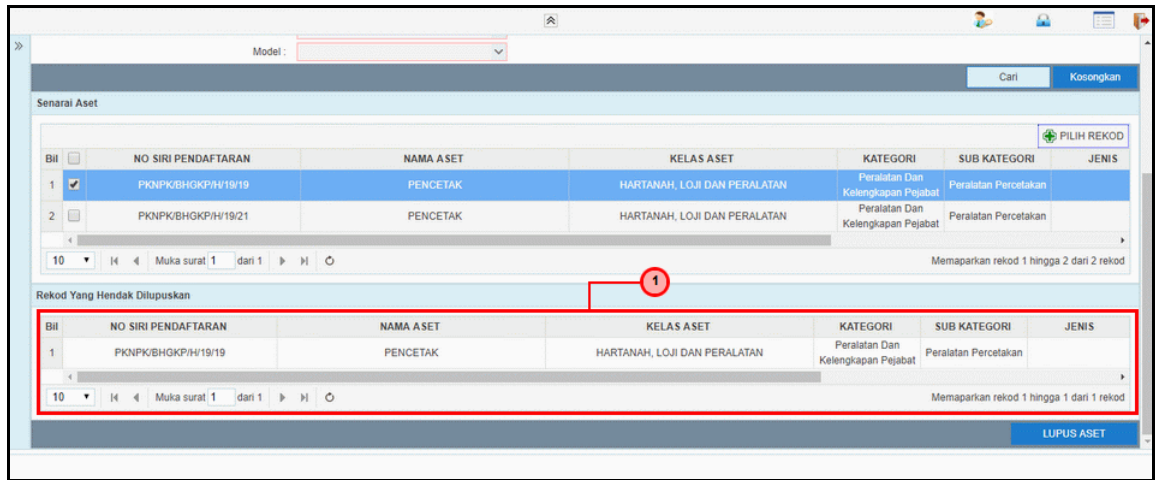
Model :

Cari Kosongkan

Senarai Aset

PILIH REKOD

| Bil | | NO SIRI PENDAFTARAN | NAMA ASET | KELAS ASET | KATEGORI | SUB KATEGORI | JENIS |
|---|---|---|---|---|---|---|---|
| 1 | ☑ | PKNPK/BHGKP/H/19/19 | PENCETAK | HARTANAH, LOJI DAN PERALATAN | Peralatan Dan Kelengkapan Pejabat | Peralatan Percetakan | |
| 2 | ☐ | PKNPK/BHGKP/H/19/21 | PENCETAK | HARTANAH, LOJI DAN PERALATAN | Peralatan Dan Kelengkapan Pejabat | Peralatan Percetakan | |

10 Muka surat 1 dari 1 Memaparkan rekod 1 hingga 2 dari 2 rekod

Rekod Yang Hendak Dilupuskan

1

| Bil | NO SIRI PENDAFTARAN | NAMA ASET | KELAS ASET | KATEGORI | SUB KATEGORI | JENIS |
|---|---|---|---|---|---|---|
| 1 | PKNPK/BHGKP/H/19/19 | PENCETAK | HARTANAH, LOJI DAN PERALATAN | Peralatan Dan Kelengkapan Pejabat | Peralatan Percetakan | |

10 Muka surat 1 dari 1 Memaparkan rekod 1 hingga 1 dari 1 rekod

LUPUS ASET